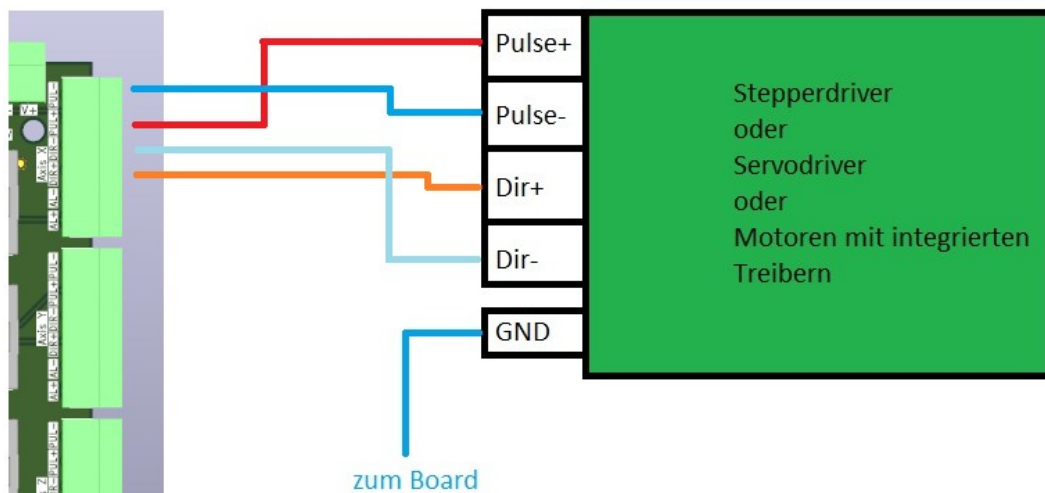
Pulse+

Pulse-

Dir+

Dir-

GND

Stepperdriver
oder
Servodriver
oder
Motoren mit integrierten
Treibern

zum Board

V+

Axis X
AL+ AL- DIR+ DIR- PUL+ PUL-

Axis Y
AL+ AL- DIR+ DIR- PUL+ PUL-

Z
R- PUL+ PUL-